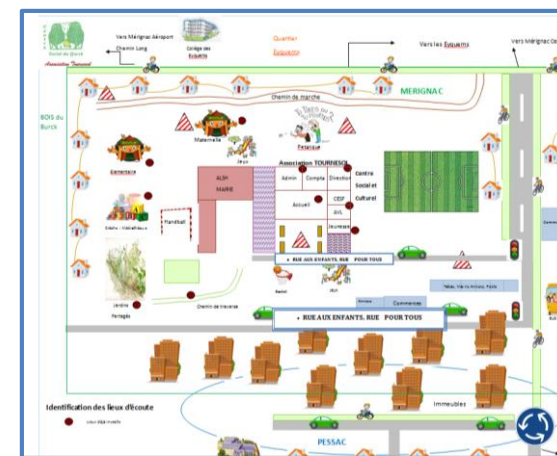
Association Tournesol

Vers Mérignac Aéroport

Chemin Long

Collège des Eyquems

Quartier Eyquems

Vers les Eyquems

Vers Mérignac Centre

MERIGNAC

BOIS du Burck

Chemin de marche

Maternelle

Jeux

Pétanque

Elémentaire

Association TOURNESOL

Admin

Compta

Direction

Centre Social et Culturel

ALSH

MAIRIE

Accueil

CESF

AVL

Jeunesse

Handball

Salle - Médiathèque

Jardins Partagés

Chemin de traverse

« RUE AUX ENFANTS, RUE POUR TOUS »

Commerces

Tabac, Vie du Bureau, Poste

« RUE AUX ENFANTS, RUE POUR TOUS »

Immeubles

Identification des lieux d'écoute

PESSAC